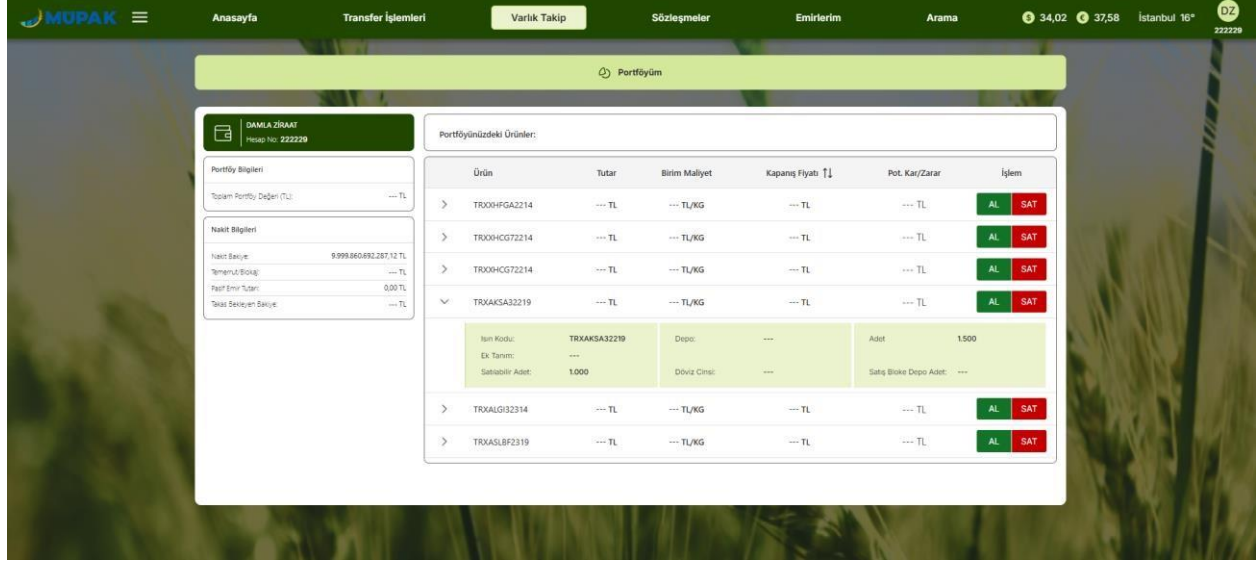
MÜPAK

Anasayfa Transfer İşlemleri Varlık Takip Sözleşmeler Emirlerim Arama

34,02 37,58 İstanbul 16°

DZ
222229

Portföyüm

DAMLA ZİRAAT
Hesap No: 222229

Portföy Bilgileri

Toplam Portföy Değeri (TL): --- TL

Nakit Bilgileri

Nakit Bakiye: 9.999.860.692.287,12 TL
Temerrüt/Bloke: --- TL
Pasif Emir Tutarı: 0,00 TL
Takas Bekleyen Bakiye: --- TL

Portföyünüzdeki Ürünler:

| | Ürün | Tutar | Birim Maliyet | Kapanış Fiyatı | Pot. Kar/Zarar | İşlem |
|---|---|---|---|---|---|---|
| > | TRXXHFGA2214 | --- TL | --- TL/KG | --- TL | --- TL | AL SAT |
| > | TRXXHCG72214 | --- TL | --- TL/KG | --- TL | --- TL | AL SAT |
| > | TRXXHCG72214 | --- TL | --- TL/KG | --- TL | --- TL | AL SAT |
| ˅ | TRXAKSA32219 | --- TL | --- TL/KG | --- TL | --- TL | AL SAT |

Isin Kodu: TRXAKSA32219
Ek Tanım: ---
Satılabilir Adet: 1.000
Depo: ---
Döviz Cinsi: ---
Adet 1.500
Satış Bloke Depo Adet: ---

| | Ürün | Tutar | Birim Maliyet | Kapanış Fiyatı | Pot. Kar/Zarar | İşlem |
|---|---|---|---|---|---|---|
| > | TRXALGI32314 | --- TL | --- TL/KG | --- TL | --- TL | AL SAT |
| > | TRXASLBF2319 | --- TL | --- TL/KG | --- TL | --- TL | AL SAT |